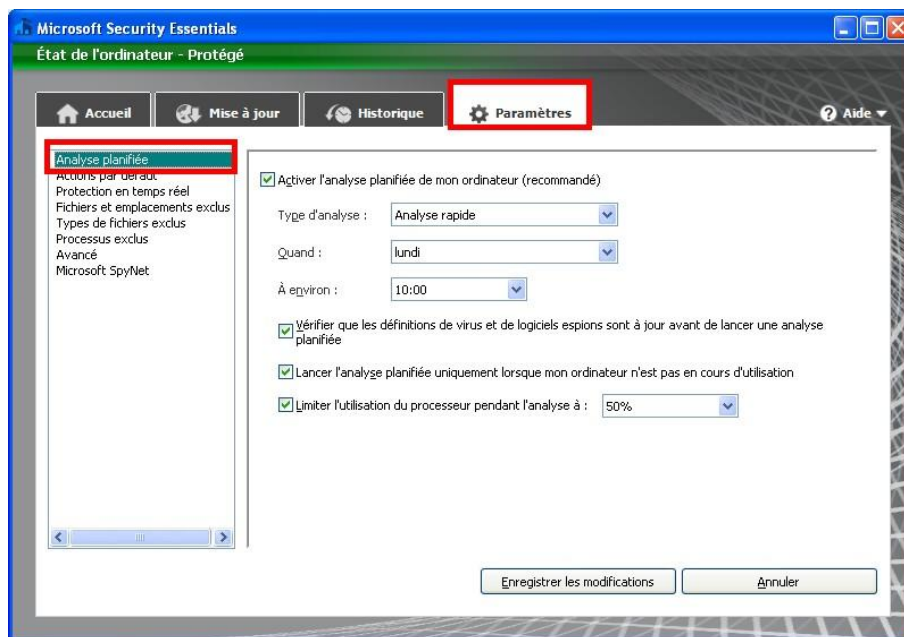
Microsoft Security Essentials

État de l'ordinateur - Protégé

Accueil
Mise à jour
Historique
Paramètres
Aide

Analyse planifiée
Actions par défaut
Protection en temps réel
Fichiers et emplacements exclus
Types de fichiers exclus
Processus exclus
Avancé
Microsoft SpyNet

Activer l'analyse planifiée de mon ordinateur (recommandé)

Type d'analyse : Analyse rapide

Quand : lundi

À environ : 10:00

Vérifier que les définitions de virus et de logiciels espions sont à jour avant de lancer une analyse planifiée

Lancer l'analyse planifiée uniquement lorsque mon ordinateur n'est pas en cours d'utilisation

Limiter l'utilisation du processeur pendant l'analyse à : 50%

Enregistrer les modifications
Annuler